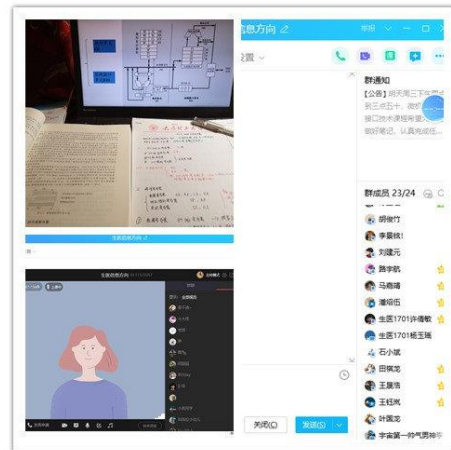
信息方向

群通知

【公告】明天周三下午两点五十，做好播课……

群成员 23/24

明俊竹

李晨枝

刘建元

路宇航

马嘉靖

潘绍岳

生医1701许德敏

生医1701杨玉瑞

石小斌

田祺龙

王晨浩

王钰岚

叶国龙

宇宙第一的气男神

关闭(C)

发送(S)